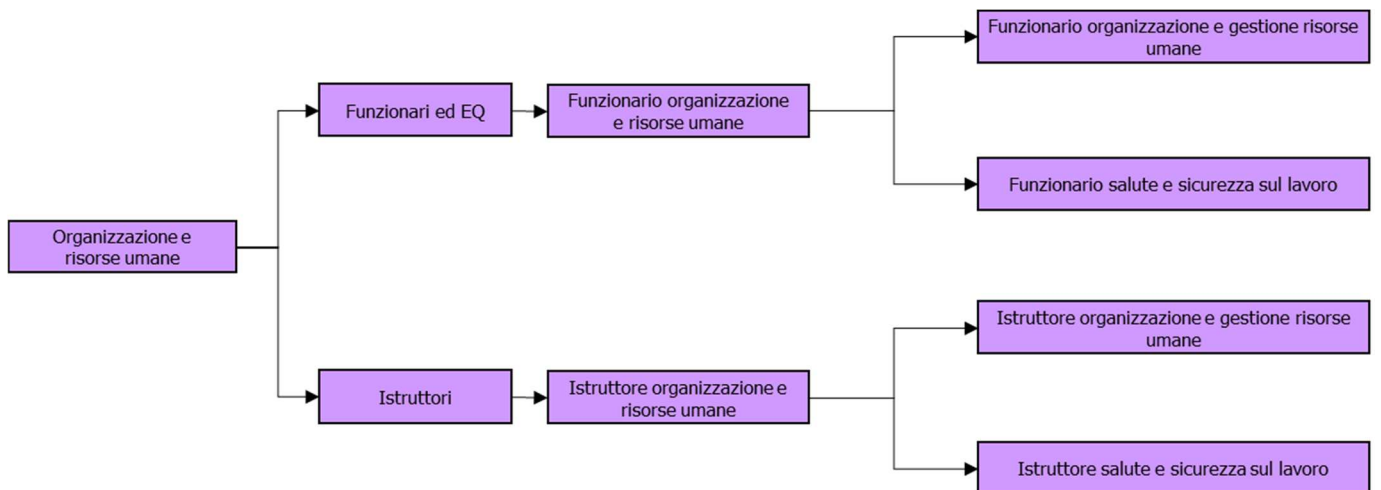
Organizzazione e risorse umane

Funzionari ed EQ

Funzionario organizzazione e risorse umane

Funzionario organizzazione e gestione risorse umane

Funzionario salute e sicurezza sul lavoro

Istruttori

Istruttore organizzazione e risorse umane

Istruttore organizzazione e gestione risorse umane

Istruttore salute e sicurezza sul lavoro